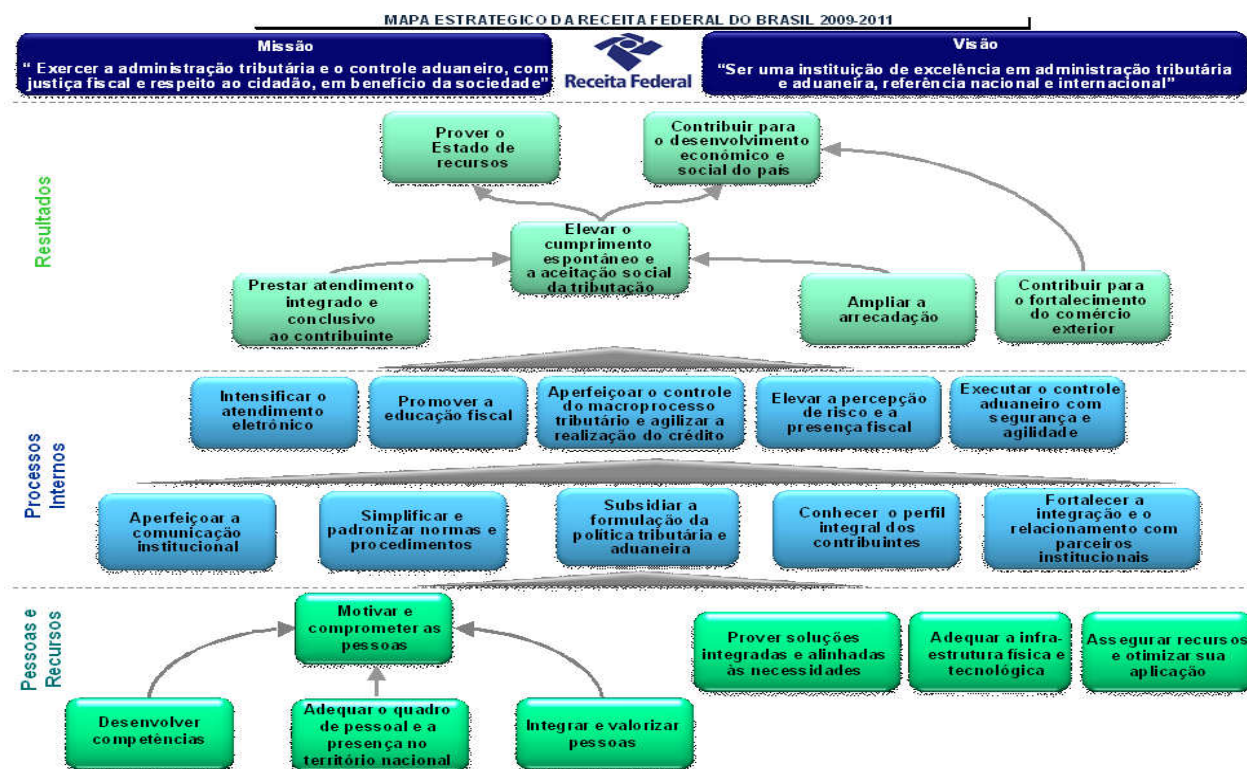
MAPA ESTRATEGICO DA RECEITA FEDERAL DO BRASIL 2009-2011

Missão
" Exercer a administração tributária e o controle aduaneiro, com justiça fiscal e respeito ao cidadão, em benefício da sociedade"

Receita Federal

Visão
"Ser uma instituição de excelência em administração tributária e aduaneira, referência nacional e internacional"

Resultados

Prover o Estado de recursos

Contribuir para o desenvolvimento econômico e social do país

Elevar o cumprimento espontâneo e a aceitação social da tributação

Prestar atendimento integrado e conclusivo ao contribuinte

Ampliar a arrecadação

Contribuir para o fortalecimento do comércio exterior

Processos Internos

Intensificar o atendimento eletrônico

Promover a educação fiscal

Aperfeiçoar o controle do macroprocesso tributário e agilizar a realização do crédito

Elevar a percepção de risco e a presença fiscal

Executar o controle aduaneiro com segurança e agilidade

Aperfeiçoar a comunicação institucional

Simplificar e padronizar normas e procedimentos

Subsidiar a formulação da política tributária e aduaneira

Conhecer o perfil integral dos contribuintes

Fortalecer a integração e o relacionamento com parceiros institucionais

Pessoas e Recursos

Motivar e comprometer as pessoas

Prover soluções integradas e alinhadas às necessidades

Adequar a infra-estrutura física e tecnológica

Assegurar recursos e otimizar sua aplicação

Desenvolver competências

Adequar o quadro de pessoal e a presença no território nacional

Integrar e valorizar pessoas